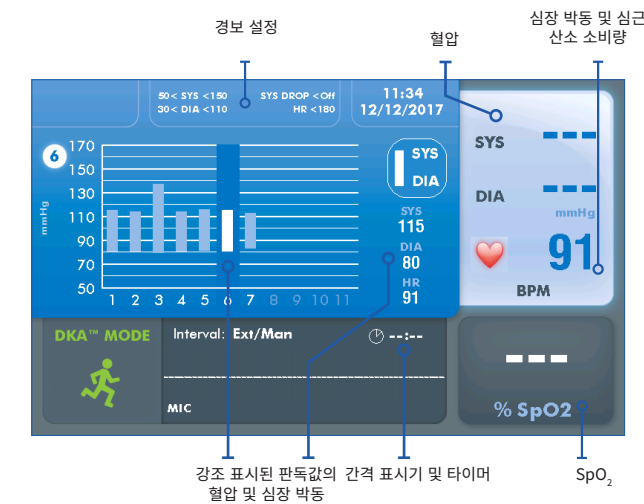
경보 설정

심장 박동 및 심근 산소 소비량

혈압

50< SYS <150
30< DIA <110

SYS DROP <Off
HR <180

11:34
12/12/2017

SYS

---

DIA

---

mmHg

91

BPM

6

170
150
130
110
90
70
50

mmHg

1 2 3 4 5 6 7 8 9 10 11

SYS
DIA

SYS
115
DIA
80
HR
91

DKA™ MODE

Interval: Ext/Man

--:--

MIC

---

% SpO2

강조 표시된 판독값의 혈압 및 심장 박동

간격 표시기 및 타이머

$SpO_2$